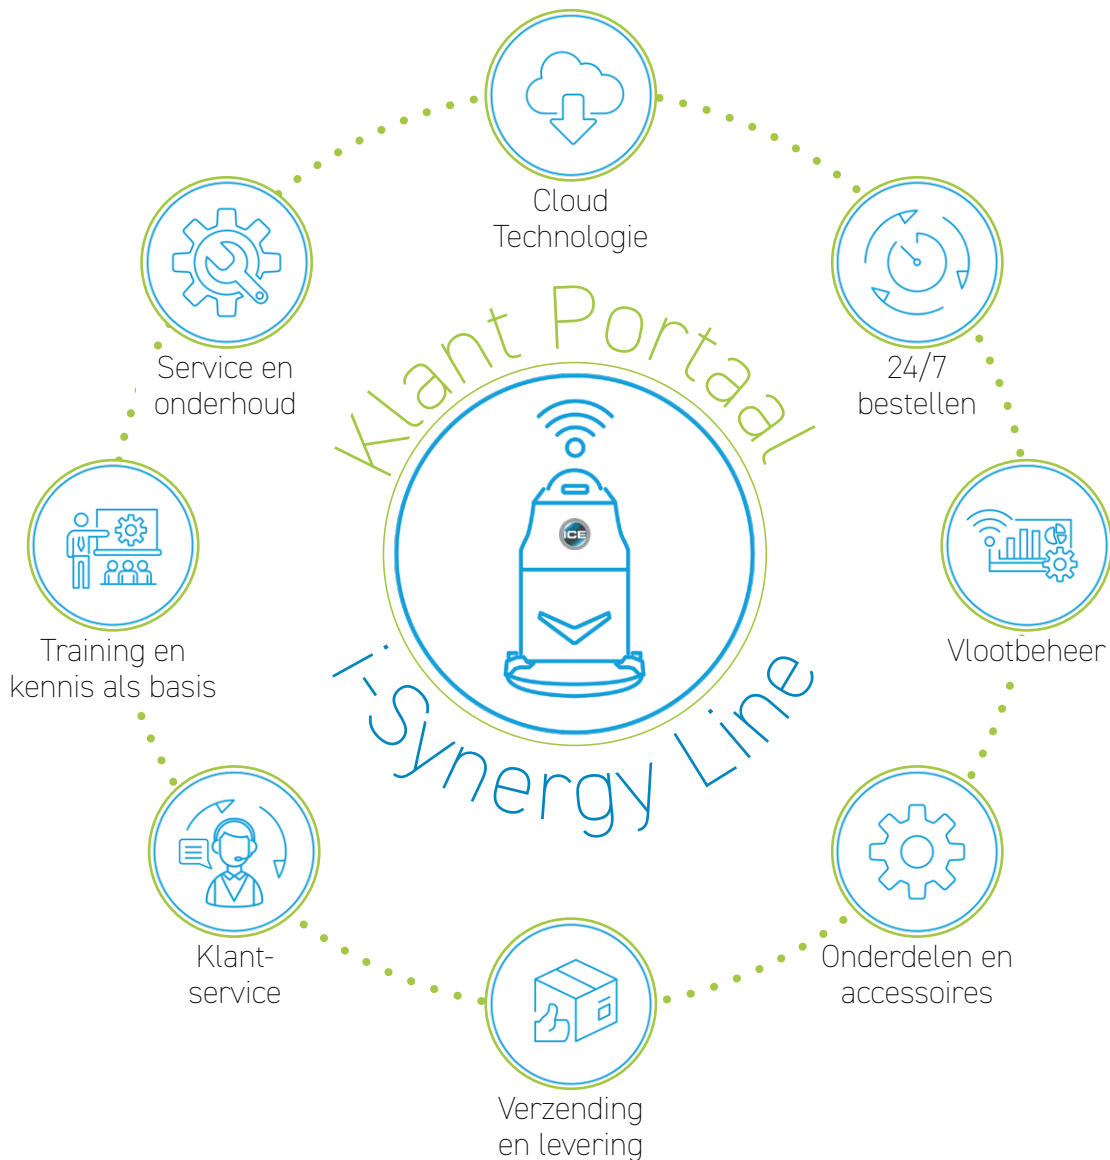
Cloud Technologie

Service en onderhoud

24/7 bestellen

Klant Portaal

ICE

Training en kennis als basis

Vlootbeheer

i-Synergy Line

Klant-service

Onderdelen en accessoires

Verzending en levering